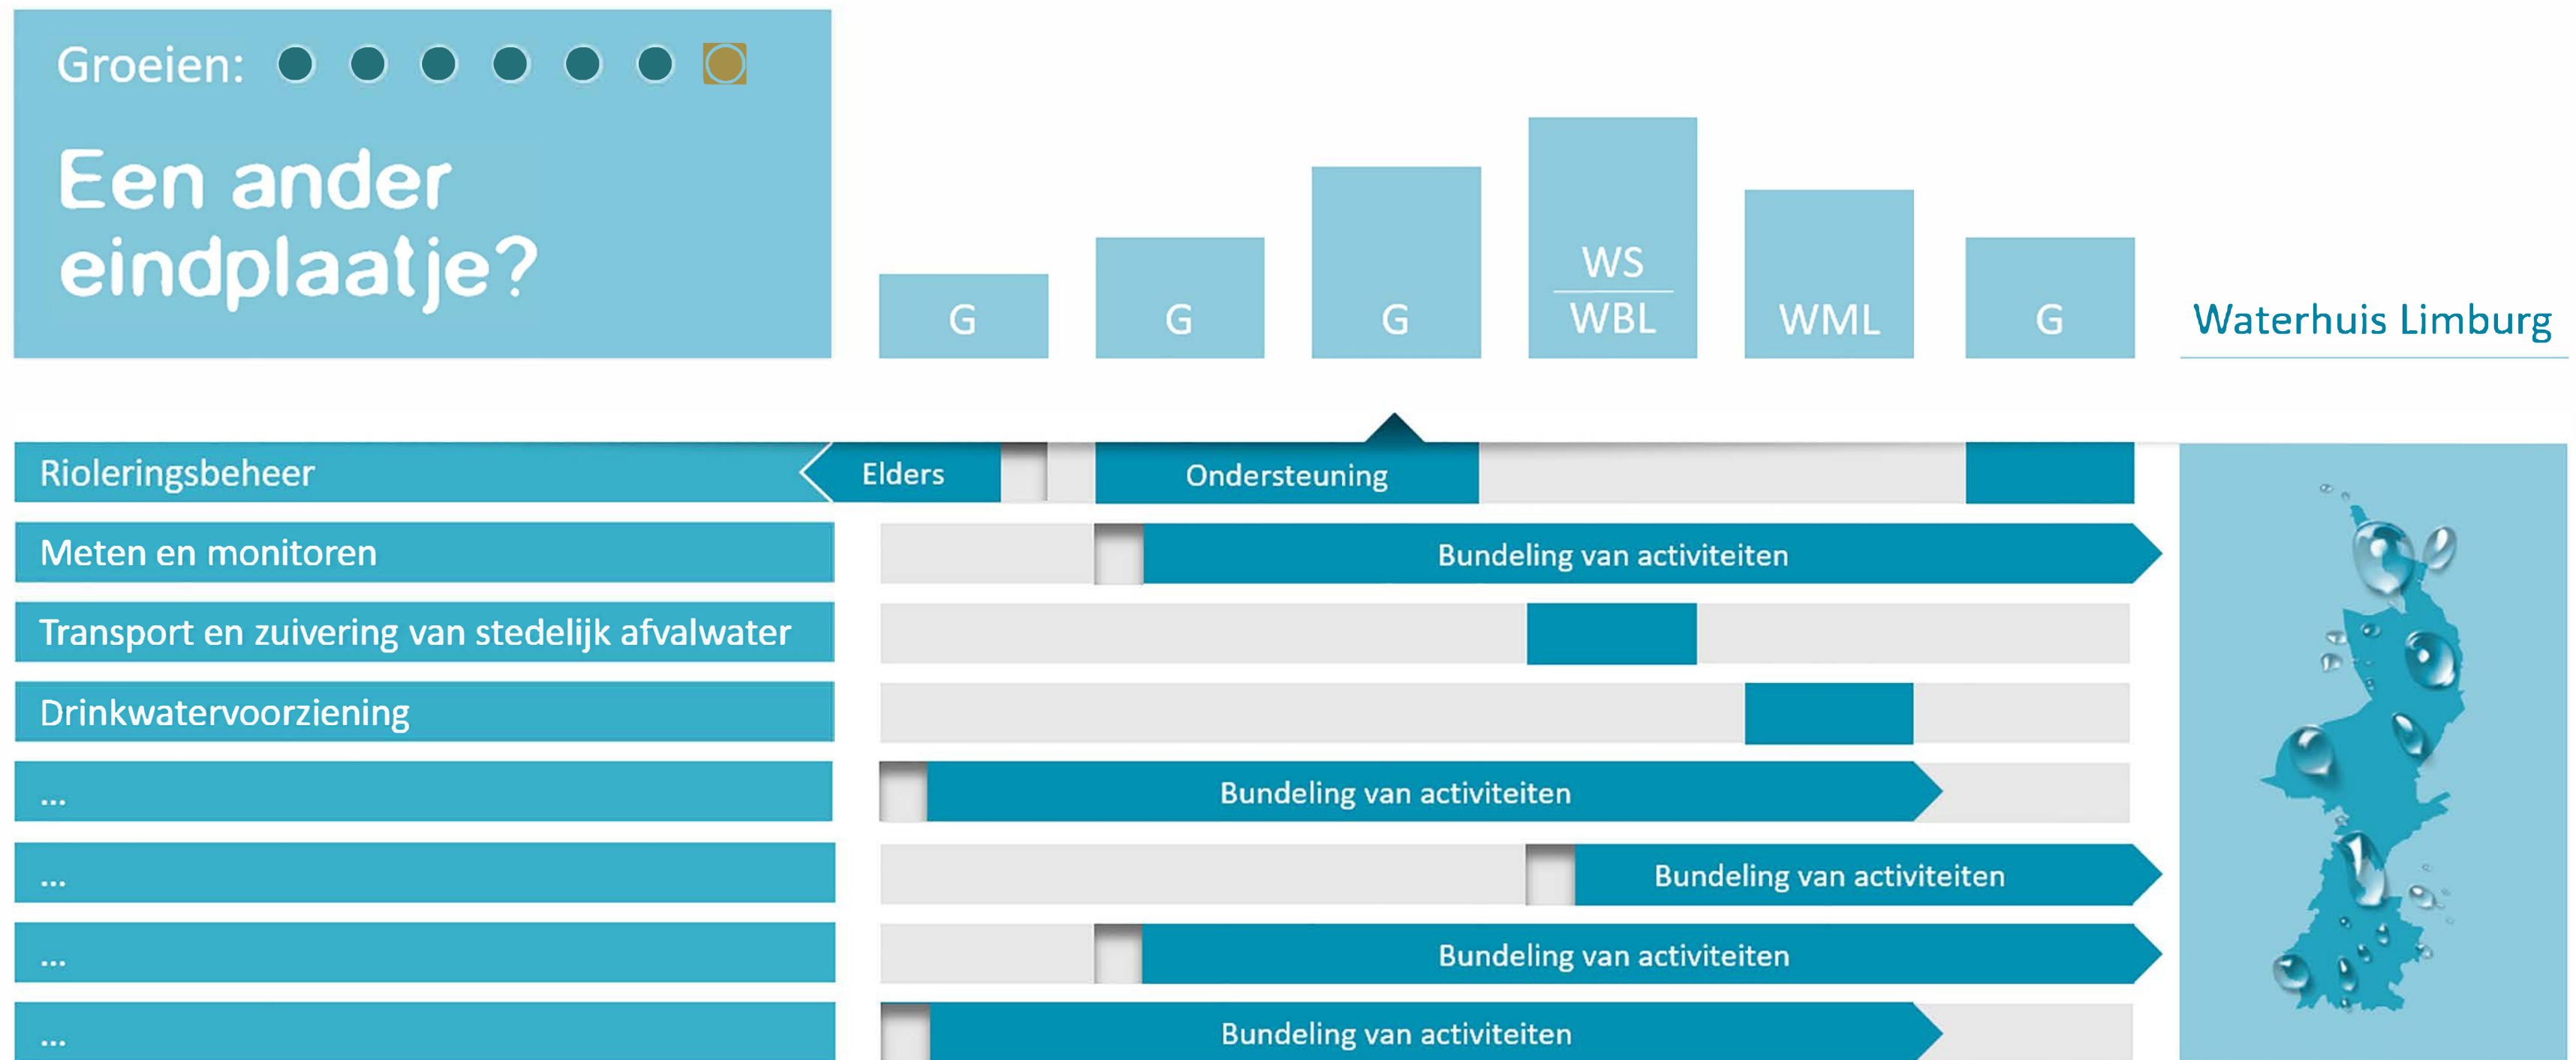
Groeien:

Een ander eindplaatje?

G

G

G

WS
WBL

WML

G

Waterhuis Limburg

Rioleringsbeheer

Elders

Ondersteuning

Meten en monitoren

Bundeling van activiteiten

Transport en zuivering van stedelijk afvalwater

Drinkwatervoorziening

...

Bundeling van activiteiten

...

Bundeling van activiteiten

...

Bundeling van activiteiten

...

Bundeling van activiteiten